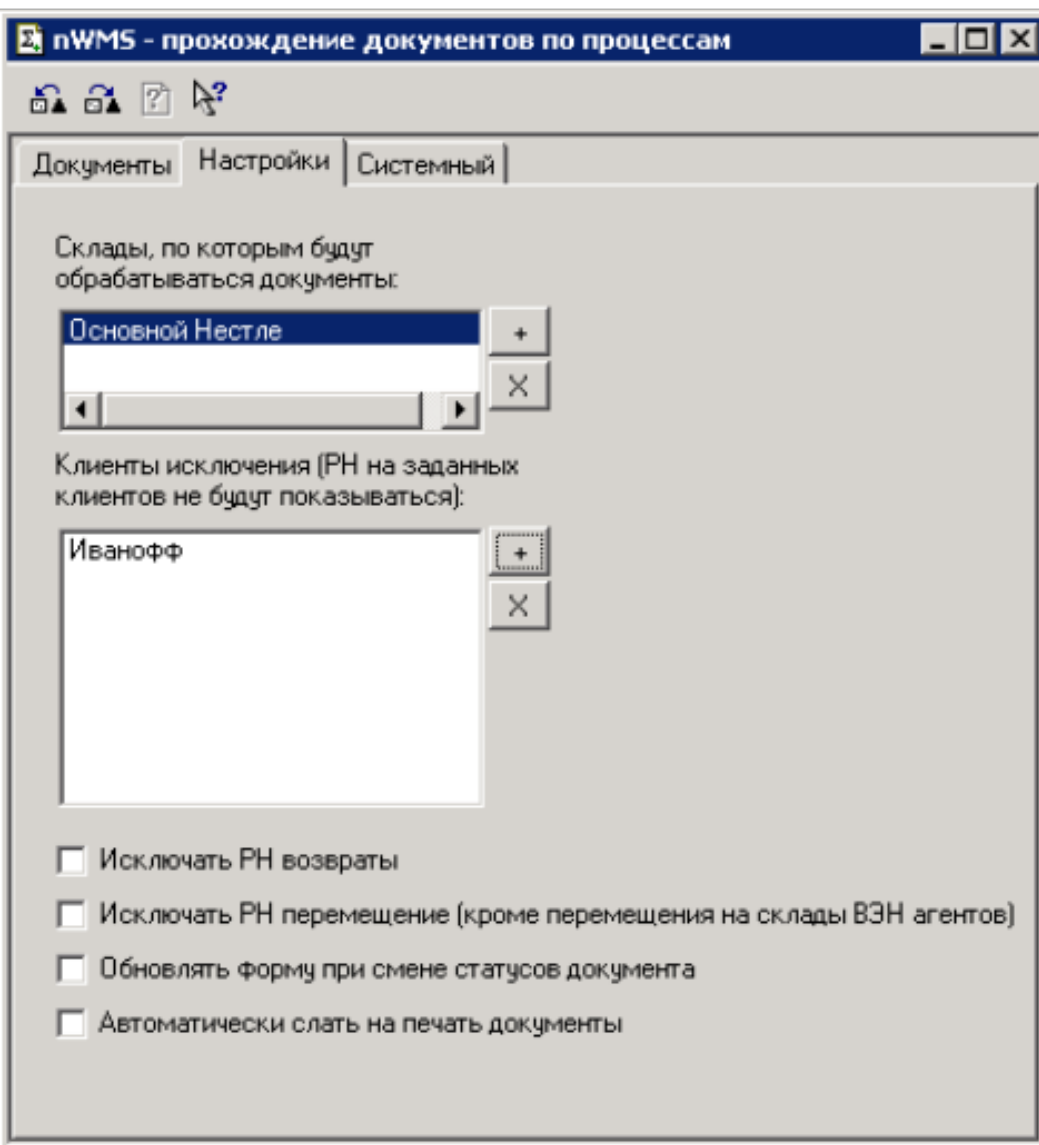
nWMS - прохождение документов по процессам

Документы | Настройки | Системный

Склады, по которым будут обрабатываться документы:

Основной Нестле

+

X

Клиенты исключения (РН на заданных клиентов не будут показываться):

Иванофф

+

X

Исключать РН возвраты

Исключать РН перемещение (кроме перемещения на склады ВЭН агентов)

Обновлять форму при смене статусов документа

Автоматически слать на печать документы